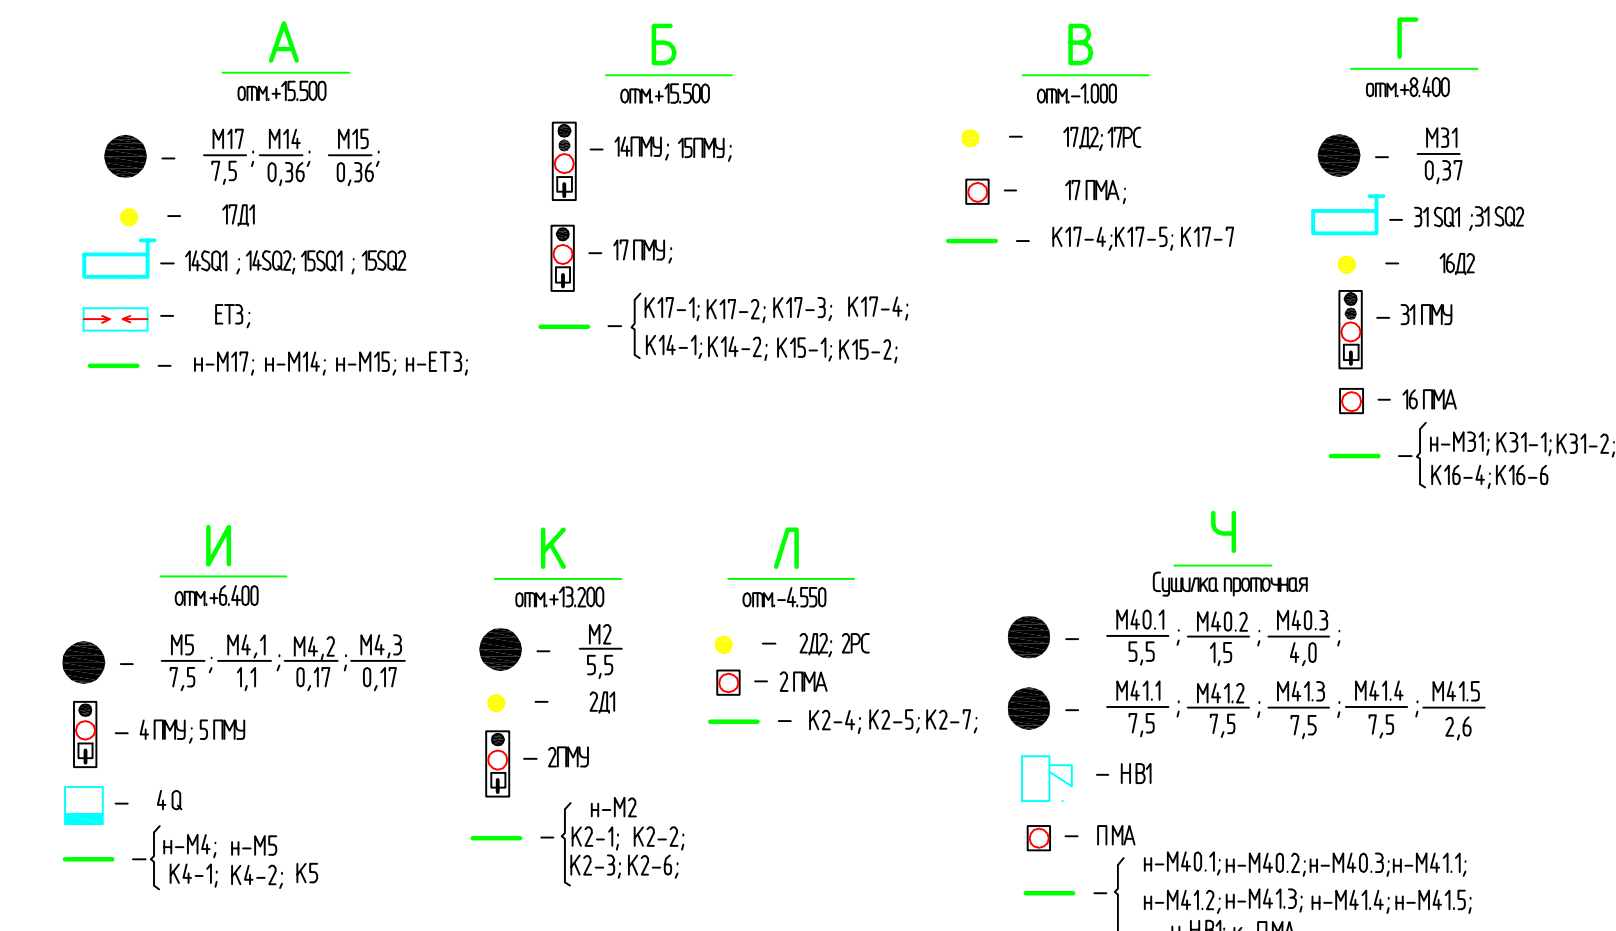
А

отм.+15.500

– $\frac{М17}{7,5}$; $\frac{М14}{0,36}$; $\frac{М15}{0,36}$;

– 17Д1

– 14SQ1 ; 14SQ2; 15SQ1 ; 15SQ2

– ЕТ3;

– н-М17; н-М14; н-М15; н-ЕТ3;

Б

отм.+15.500

– 14ПМУ; 15ПМУ;

– 17 ПМУ;

– {К17-1; К17-2; К17-3; К17-4; К14-1; К14-2; К15-1; К15-2;

В

отм.-1.000

– 17Д2; 17РС

– 17 ПМА;

– К17-4;К17-5; К17-7

Г

отм.+8.400

– $\frac{М31}{0,37}$

– 31SQ1 ;31SQ2

– 16Д2

– 31 ПМУ

– 16 ПМА

– {н-М31; К31-1;К31-2; К16-4;К16-6

И

отм.+6.400

– $\frac{М5}{7,5}$; $\frac{М4,1}{1,1}$; $\frac{М4,2}{0,17}$; $\frac{М4,3}{0,17}$

– 4ПМУ; 5ПМУ

– 4Q

– {н-М4; н-М5 К4-1; К4-2; К5

К

отм.+13.200

– $\frac{М2}{5,5}$

– 2Д1

– 2ПМУ

– {н-М2 К2-1; К2-2; К2-3; К2-6;

Л

отм.-4.550

– 2Д2; 2РС

– 2ПМА

– К2-4; К2-5; К2-7;

Ч

Сушилка проточная

– $\frac{М40.1}{5,5}$; $\frac{М40.2}{1,5}$; $\frac{М40.3}{4,0}$;

– $\frac{М41.1}{7,5}$; $\frac{М41.2}{7,5}$; $\frac{М41.3}{7,5}$; $\frac{М41.4}{7,5}$; $\frac{М41.5}{2,6}$

– НВ1

– ПМА

– {н-М40.1;н-М40.2;н-М40.3;н-М41.1; н-М41.2;н-М41.3; н-М41.4;н-М41.5; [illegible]